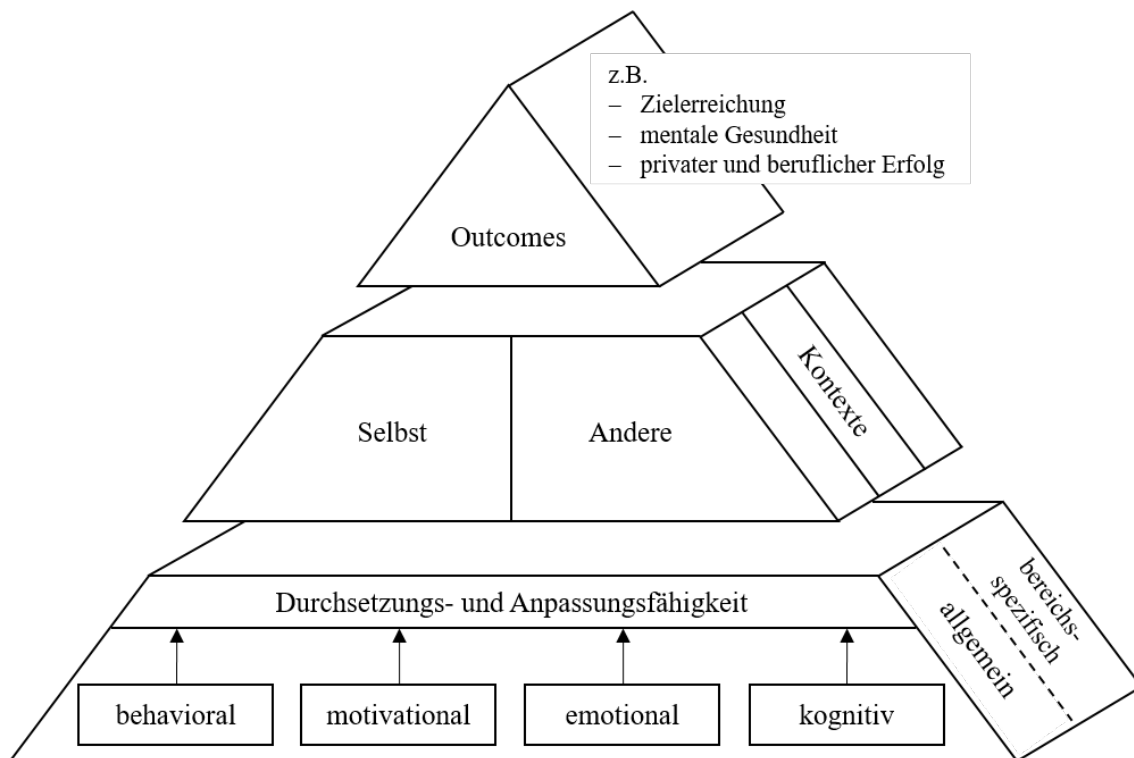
z.B.
– Zielerreichung
– mentale Gesundheit
– privater und beruflicher Erfolg

Outcomes

Selbst

Andere

Kontexte

Durchsetzungs- und Anpassungsfähigkeit

bereichs-spezifisch

allgemein

behavioral

motivational

emotional

kognitiv